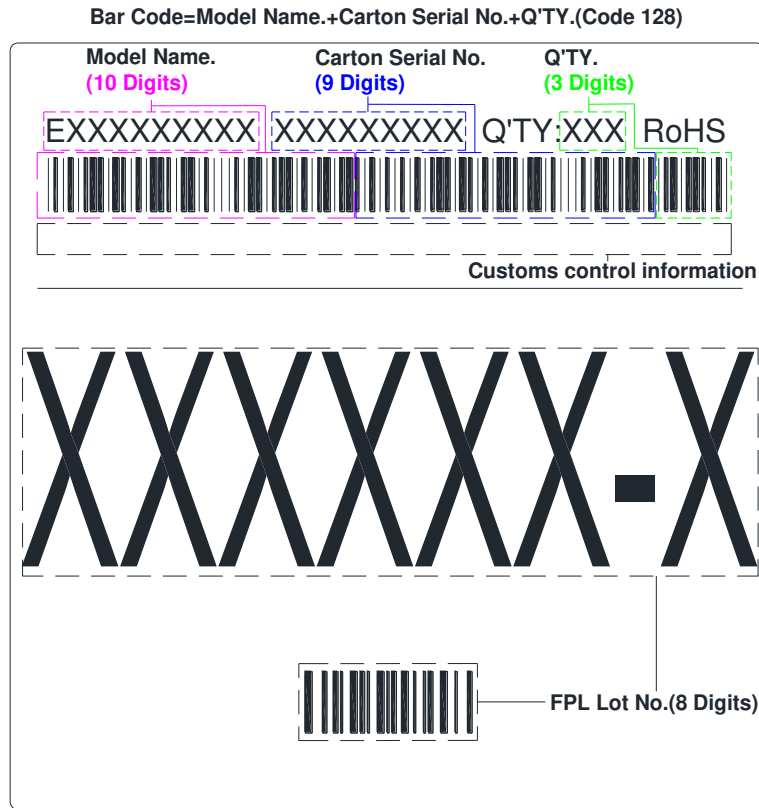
Bar Code=Model Name.+Carton Serial No.+Q'TY.(Code 128)

Model Name.
(10 Digits)

Carton Serial No.
(9 Digits)

Q'TY.
(3 Digits)

EXXXXXXXXX XXXXXXXXX Q'TY:XXX RoHS

Customs control information

XXXXXX-X

FPL Lot No.(8 Digits)